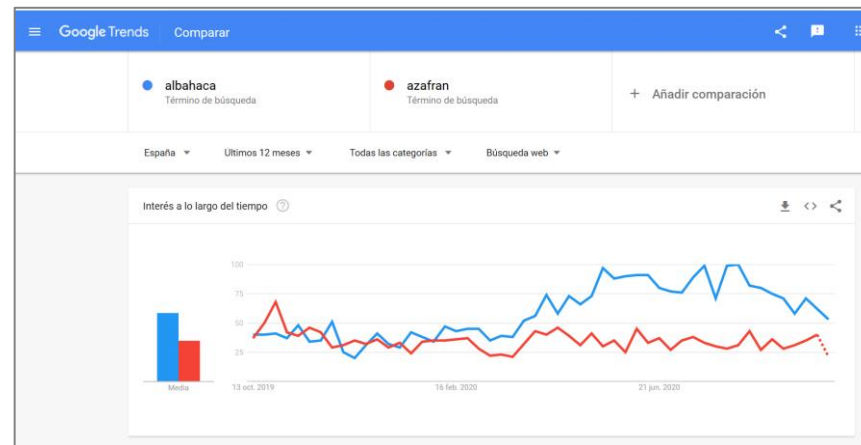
Google Trends Comparar

albahaca
Término de búsqueda

azafran
Término de búsqueda

+ Añadir comparación

España ▾ Ultimos 12 meses ▾ Todas las categorías ▾ Búsqueda web ▾

Interés a lo largo del tiempo ?

100
75
50
25

Media

13 oct. 2019
16 feb. 2020
21 jun. 2020